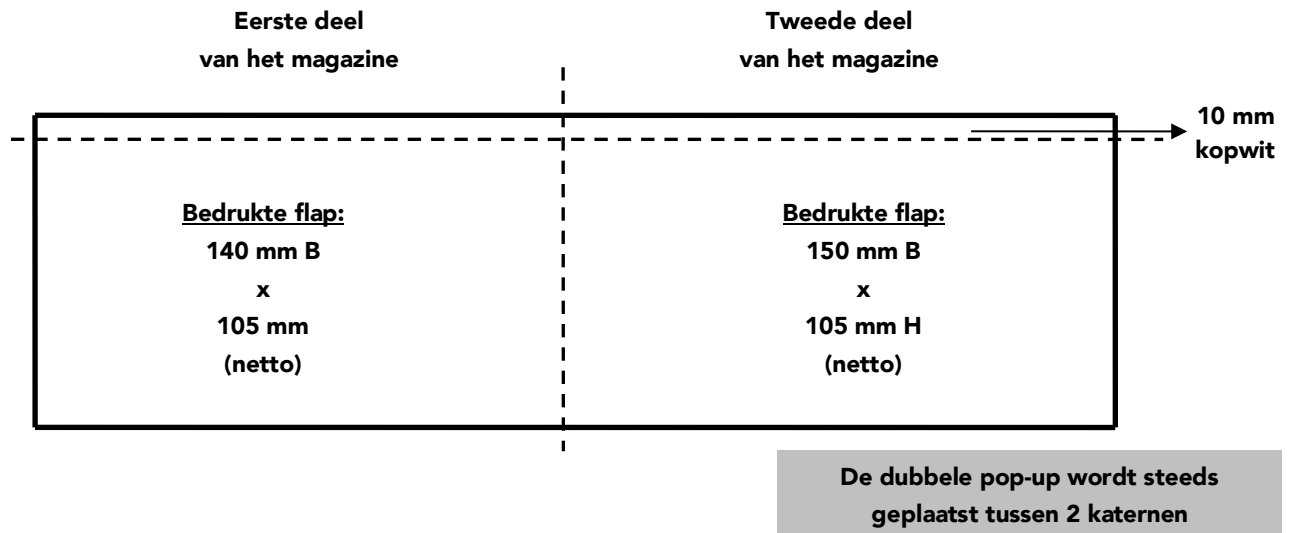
Eerste deel
van het magazine

Tweede deel
van het magazine

10 mm
kopwit

Bedrukte flap:
140 mm B
x
105 mm
(netto)

Bedrukte flap:
150 mm B
x
105 mm H
(netto)

De dubbele pop-up wordt steeds geplaatst tussen 2 katernen